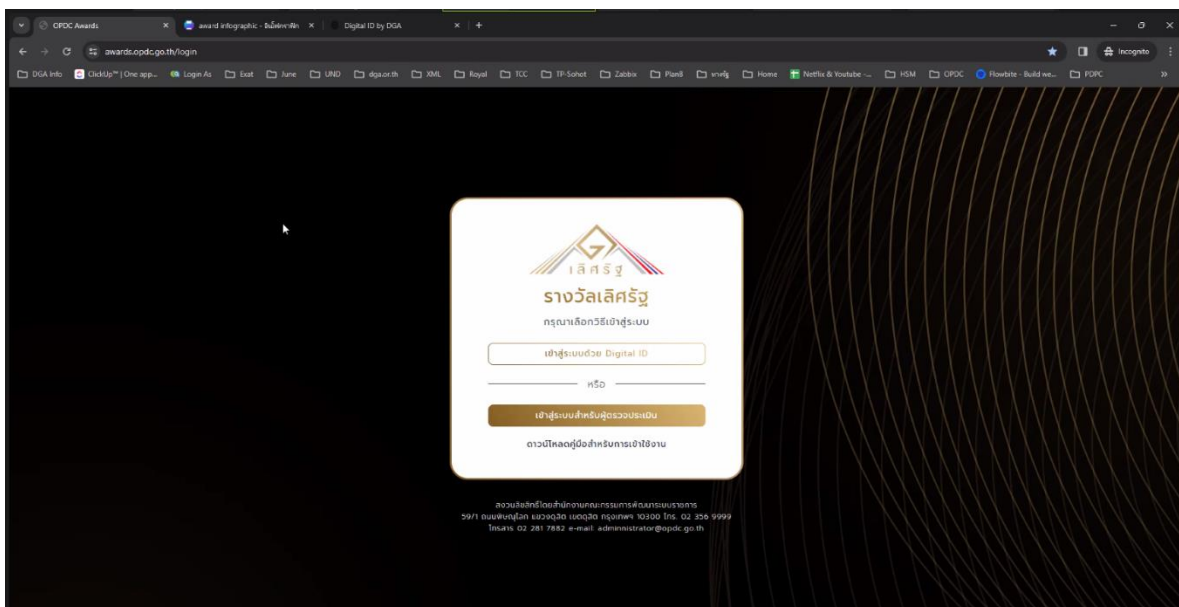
OPDC Awards | award infographic - อินโฟกราฟิก | Digital ID by DGA

awards.opdc.go.th/login

Incognito

DGA Info | ClickUp™ | One app... | Login As | Exat | June | UND | dga.or.th | XML | Royal | TCC | TP-Sohot | Zabbix | Plan8 | หาคู่ | Home | Netflix & Youtube -... | HSM | OPDC | Flowbite - Build we... | PDPC

เลิศรัฐ

รางวัลเลิศรัฐ

กรุณาเลือกวิธีเข้าสู่ระบบ

เข้าสู่ระบบด้วย Digital ID

หรือ

เข้าสู่ระบบสำหรับผู้ตรวจประเมิน

ดาวน์โหลดคู่มือสำหรับการเข้าใช้งาน

สงวนลิขสิทธิ์โดยสำนักงานคณะกรรมการพัฒนาระบบราชการ
59/1 ถนนพิษณุโลก เขตดุสิต เขตดุสิต กรุงเทพฯ 10300 โทร. 02 356 9999
โทรสาร 02 281 7882 e-mail: administrator@opdc.go.th